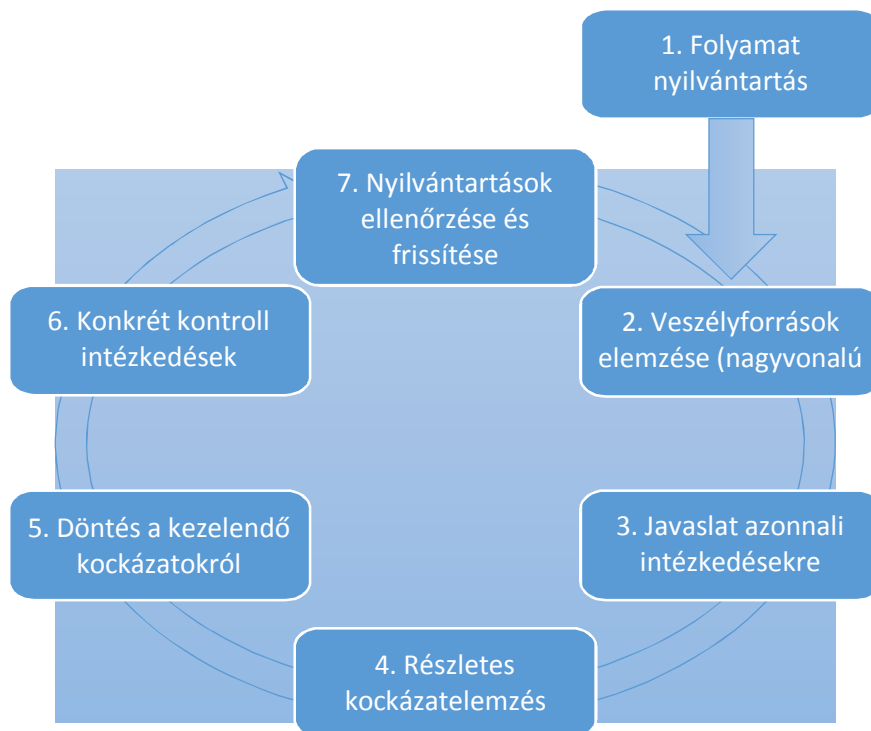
1. Folyamat nyilvántartás

2. Veszélyforrások elemzése (nagyvonalú

3. Javaslat azonnali intézkedésekre

4. Részletes kockázatelemzés

5. Döntés a kezelendő kockázatokról

6. Konkrét kontroll intézkedések

7. Nyilvántartások ellenőrzése és frissítése